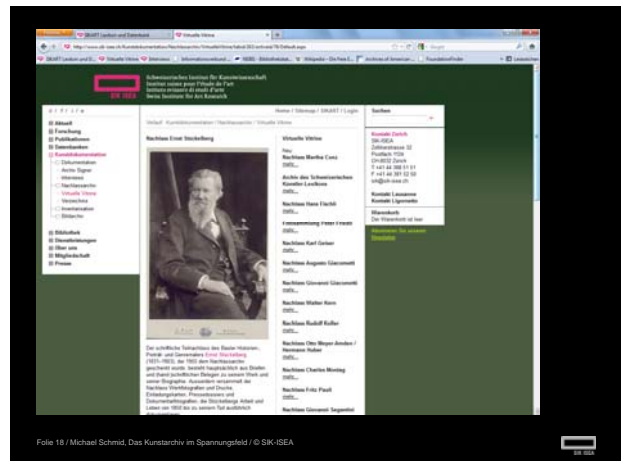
SIKART Lexikon und Datenbank | Virtuelle Vitrine | +

http://www.sik-isea.ch/Kunstdokumentation/Nachlassarchiv/VirtuelleVitrine/tabid/283/Default.aspx

SIKART Lexikon und D... | Virtuelle Vitrine | Interview | Informationsverbund... | NEBIS - Bibliothekskat... | Wikipedia - Die freie E... | Archives of American ... | FoundationFinder | Leseze...

Schweizerisches Institut für Kunstwissenschaft
Institut suisse pour l'étude de l'art
Istituto svizzero di studi d'arte
Swiss Institute for Art Research

SIK ISEA

Home / Sitemap / SIKART / Login

Suchen

Aktuell
Forschung
Publikationen
Datenbanken
Kunstdokumentation
Dokumentation
Archiv Signer
Interviews
Nachlassarchiv
Virtuelle Vitrine
Verzeichnis
Inventarisation
Bildarchiv
Bibliothek
Dienstleistungen
Über uns
Mitgliedschaft
Presse

Verlauf: Kunstdokumentation / Nachlassarchiv / Virtuelle Vitrine

Nachlass Ernst Stückelberg

Der schriftliche Teilnachlass des Basler Historien-, Porträt- und Genremalers Ernst Stückelberg (1831–1903), der 1965 dem Nachlassarchiv geschenkt wurde, besteht hauptsächlich aus Briefen und (hand)schriftlichen Belegen zu seinem Werk und seiner Biographie. Ausserdem versammelt der Nachlass Werkfotografien und Drucke, Einladungskarten, Pressedossiers und Dokumentarfotografien, die Stückelbergs Arbeit und Leben um 1900 bis zu seinem Tod ausführlich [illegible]

Virtuelle Vitrine

Neu
Nachlass Martha Cunz
mehr...

Archiv des Schweizerischen Künstler-Lexikons
mehr...

Nachlass Hans Fischli
mehr...

Freundeskreis Peter Friedli
mehr...

Nachlass Karl Geiser
mehr...

Nachlass Augusto Giacometti
mehr...

Nachlass Giovanni Giacometti
mehr...

Nachlass Walter Kern
mehr...

Nachlass Rudolf Koller
mehr...

Nachlass Otto Meyer-Amden / Hermann Huber
mehr...

Nachlass Charles Morisg
mehr...

Nachlass Fritz Pauli
mehr...

Nachlass Giovanni Segantini

Kontakt Zürich
SIK-ISEA
Zollikerstrasse 32
Postfach 1124
CH-8032 Zürich
T +41 44 388 51 51
F +41 44 381 52 50
sik@sik-isea.ch

Kontakt Lausanne
Kontakt Lugano

Warenkorb
Der Warenkorb ist leer

Abonnieren Sie unseren Newsletter

Folie 18 / Michael Schmid, Das Kunstarchiv im Spannungsfeld / © SIK-ISEA

SIK ISEA